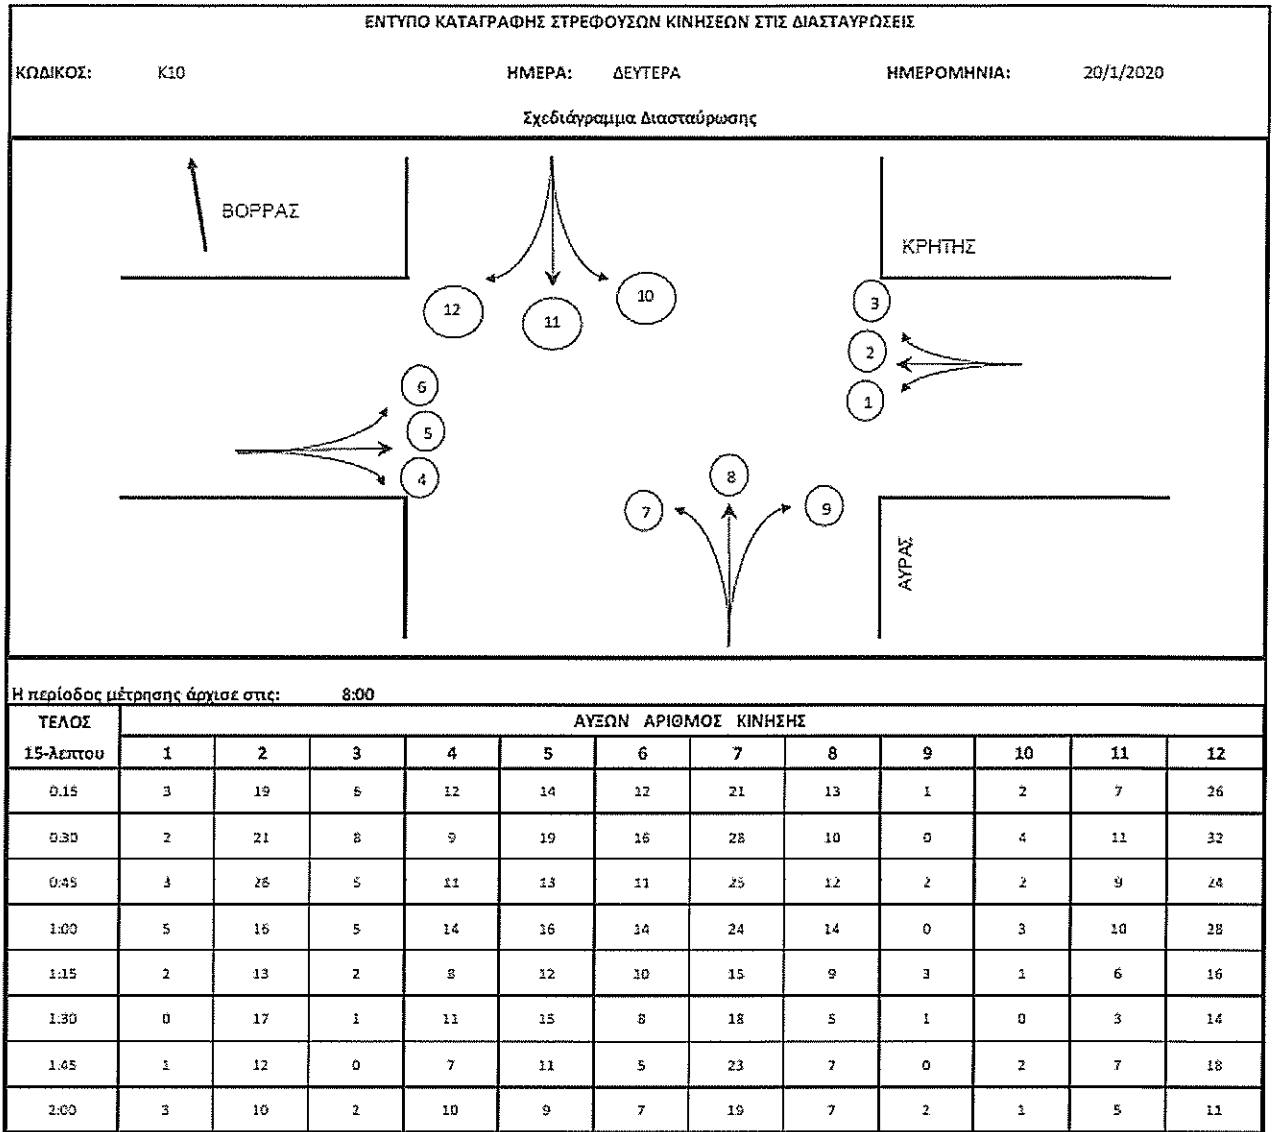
ΕΝΤΥΠΟ ΚΑΤΑΓΡΑΦΗΣ ΣΤΡΕΦΟΥΣΩΝ ΚΙΝΗΣΕΩΝ ΣΤΙΣ ΔΙΑΣΤΑΥΡΩΣΕΙΣ

ΚΩΔΙΚΟΣ: K10 ΗΜΕΡΑ: ΔΕΥΤΕΡΑ ΗΜΕΡΟΜΗΝΙΑ: 20/1/2020

Σχεδιάγραμμα Διασταύρωσης

ΒΟΡΡΑΣ

ΚΡΗΤΗΣ

12 11 10

3 2 1

6 5 4

8 7 9

ΑΥΡΑΣ

Η περίοδος μέτρησης άρχισε στις: 8:00

| ΤΕΛΟΣ | ΑΥΞΩΝ ΑΡΙΘΜΟΣ ΚΙΝΗΣΗΣ | | | | | | | | | | | |
|---|---|---|---|---|---|---|---|---|---|---|---|---|
| 15-λεπτου | 1 | 2 | 3 | 4 | 5 | 6 | 7 | 8 | 9 | 10 | 11 | 12 |
| 0:15 | 3 | 19 | 6 | 12 | 14 | 12 | 21 | 13 | 1 | 2 | 7 | 26 |
| 0:30 | 2 | 21 | 8 | 9 | 19 | 16 | 28 | 10 | 0 | 4 | 11 | 32 |
| 0:45 | 3 | 26 | 5 | 11 | 13 | 11 | 25 | 12 | 2 | 2 | 9 | 24 |
| 1:00 | 5 | 16 | 5 | 14 | 16 | 16 | 24 | 14 | 0 | 3 | 10 | 28 |
| 1:15 | 2 | 13 | 2 | 8 | 12 | 10 | 15 | 9 | 3 | 1 | 6 | 16 |
| 1:30 | 0 | 17 | 1 | 11 | 15 | 8 | 18 | 5 | 1 | 0 | 3 | 14 |
| 1:45 | 1 | 12 | 0 | 7 | 11 | 5 | 23 | 7 | 0 | 2 | 7 | 18 |
| 2:00 | 3 | 10 | 2 | 10 | 9 | 7 | 19 | 7 | 2 | 1 | 5 | 11 |